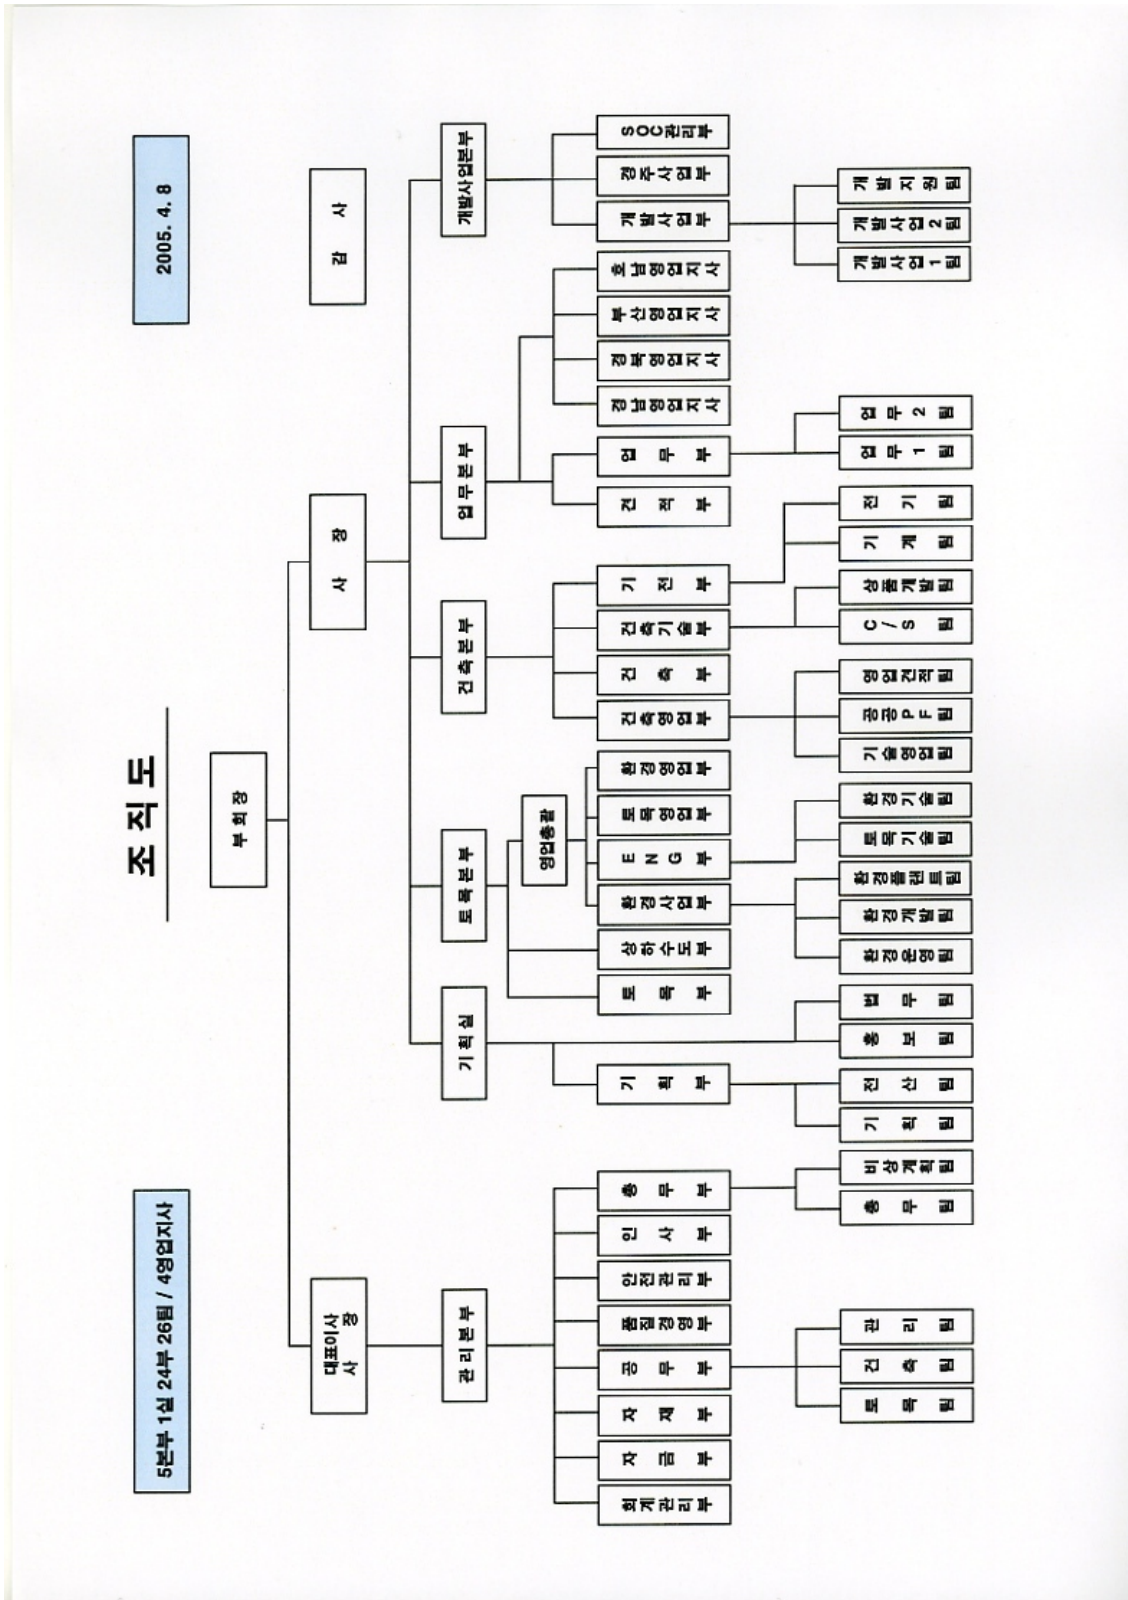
조 직 도

2005. 4. 8

5본부 1실 24부 26팀 / 4영업지사

부회장

감 사

사 장

대표이사 사장

개발사업본부

SOC관리부
경주사업부
개발사업부

개발지원팀
개발사업2팀
개발사업1팀

업무본부

호남영업지사
부산영업지사
경북영업지사
경남영업지사
업 무 부
견 적 부

업무2팀
업무1팀

건축본부

기 전 부
건축기술부
건 축 부
건축영업부

전 기 팀
기 계 팀
상품개발팀
C/S 팀
영업견적팀
공공PF팀
기술영업팀

토목본부

영업총괄

환경영업부
토목영업부
ENG부
환경사업부
상하수도부
토 목 부

환경기술팀
토목기술팀
환경플랜트팀
환경개발팀
환경운영팀

기획실

기 획 부

법 무 팀
홍 보 팀
전 산 팀
기 획 팀

관리본부

총 무 부
인 사 부
안전관리부
품질경영부
공 무 부
자 재 부
자 금 부
회계관리부

비상계획팀
총 무 팀
관 리 팀
건 축 팀
토 목 팀